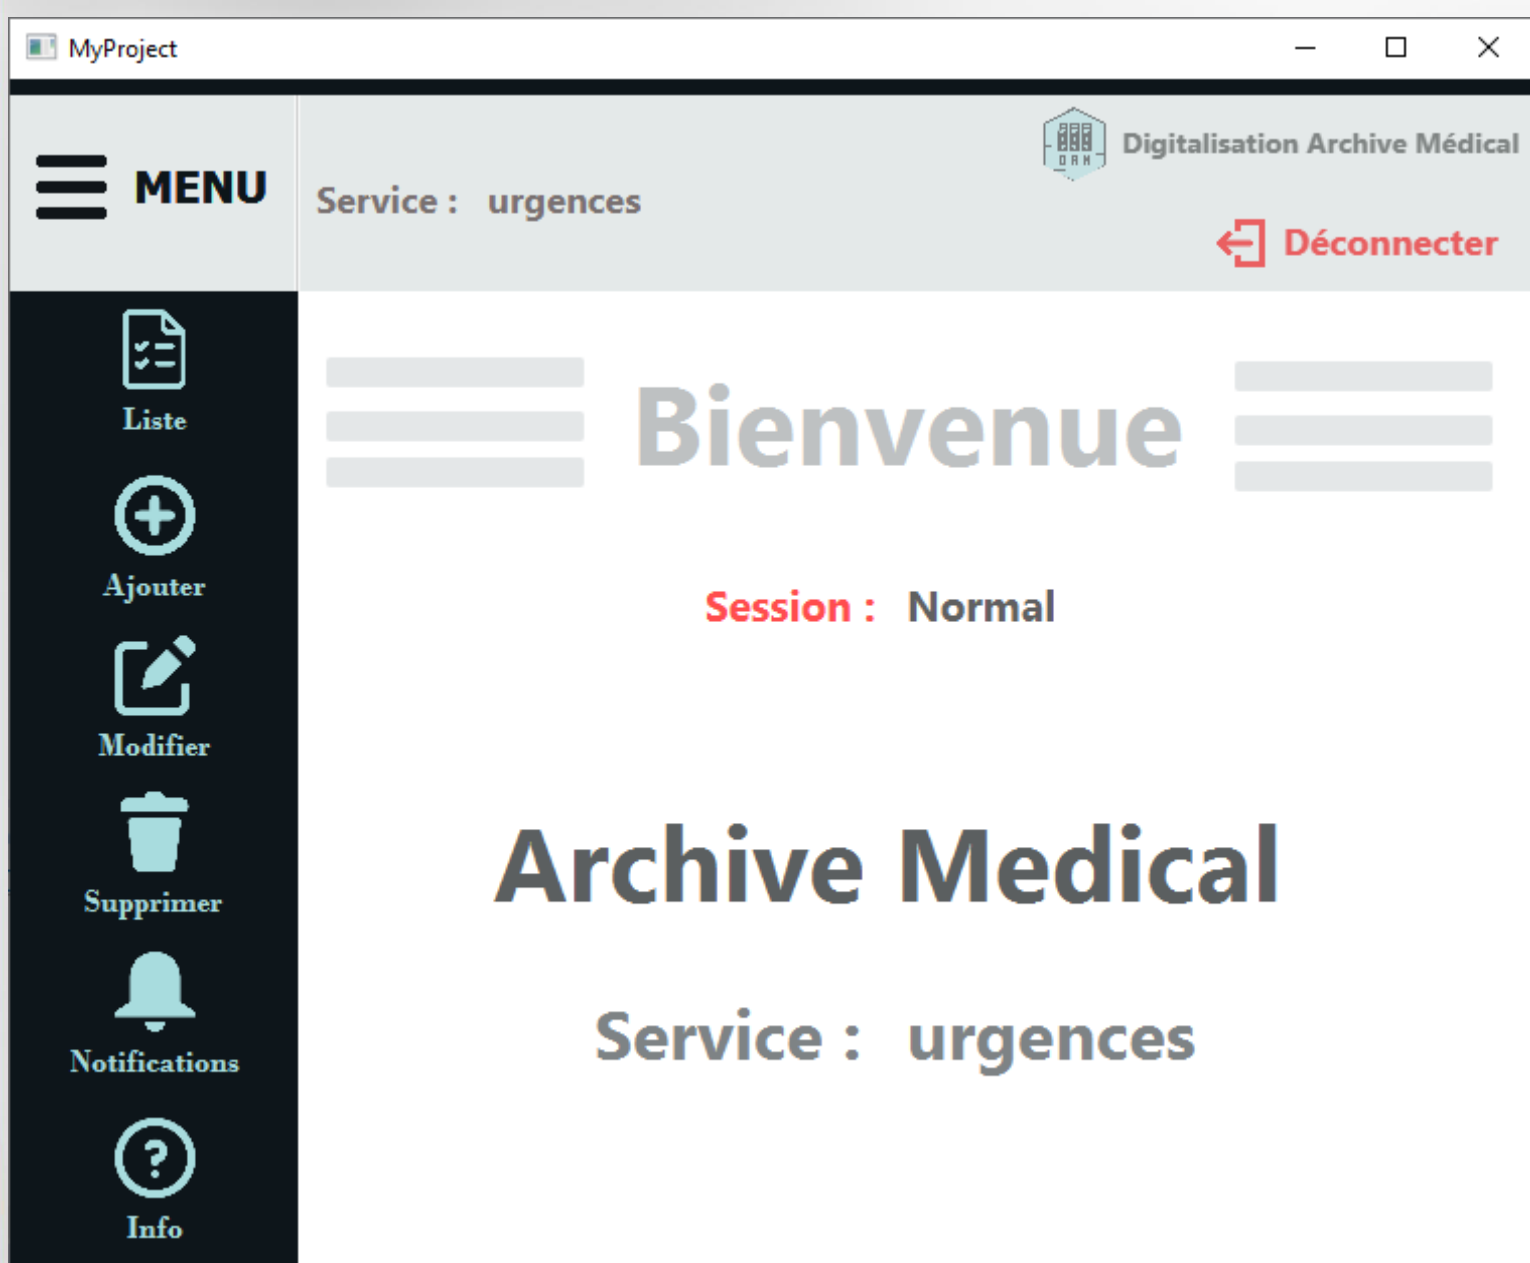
MyProject

MENU

Service : urgences

DAM

Digitalisation Archive Médical

Déconnecter

Liste

Ajouter

Modifier

Supprimer

Notifications

Info

Bienvenue

Session : Normal

Archive Medical

Service : urgences